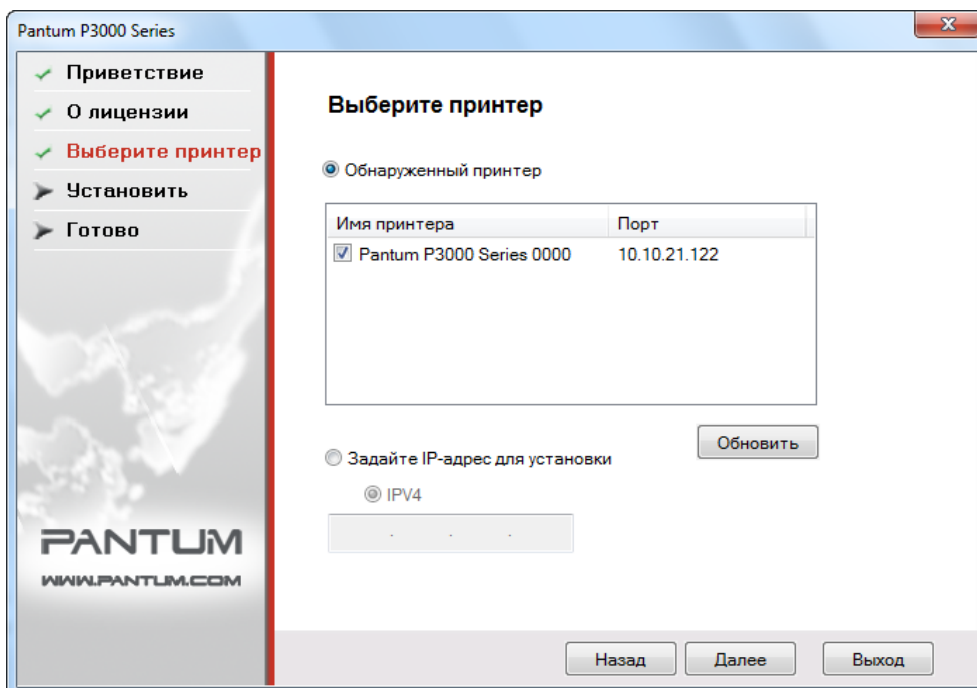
Pantum P3000 Series

Приветствие
О лицензии
Выберите принтер
Установить
Готово

PANTUM
WWW.PANTUM.COM

Выберите принтер

Обнаруженный принтер

| Имя принтера | Порт |
|---|---|
| Pantum P3000 Series 0000 | 10.10.21.122 |

Обновить

Задайте IP-адрес для установки

IPV4

. . .

Назад
Далее
Выход